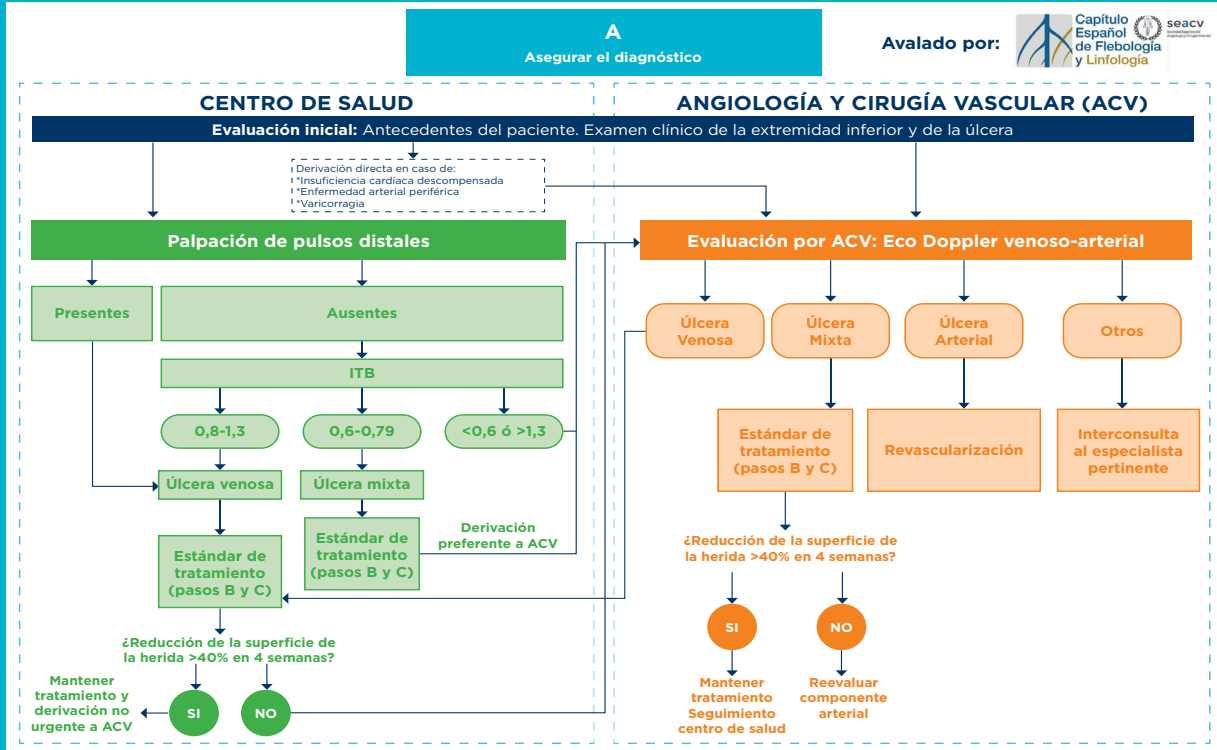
A
Asegurar el diagnóstico

Avalado por:
Capítulo Español de Flebología y Linfología
seacv

CENTRO DE SALUD

ANGIOLOGÍA Y CIRUGÍA VASCULAR (ACV)

Evaluación inicial: Antecedentes del paciente. Examen clínico de la extremidad inferior y de la úlcera

Derivación directa en caso de:
*Insuficiencia cardíaca descompensada
*Enfermedad arterial periférica
*Varicorragia

Palpación de pulsos distales

Presentes

Ausentes

ITB

0,8-1,3

0,6-0,79

<0,6 ó >1,3

Úlcera venosa

Úlcera mixta

Estándar de tratamiento (pasos B y C)

Estándar de tratamiento (pasos B y C)

Derivación preferente a ACV

¿Reducción de la superficie de la herida >40% en 4 semanas?

Mantener tratamiento y derivación no urgente a ACV

SI

NO

Evaluación por ACV: Eco Doppler venoso-arterial

Úlcera Venosa

Úlcera Mixta

Úlcera Arterial

Otros

Estándar de tratamiento (pasos B y C)

Revascularización

Interconsulta al especialista pertinente

¿Reducción de la superficie de la herida >40% en 4 semanas?

SI

NO

Mantener tratamiento Seguimiento centro de salud

Reevaluar componente arterial